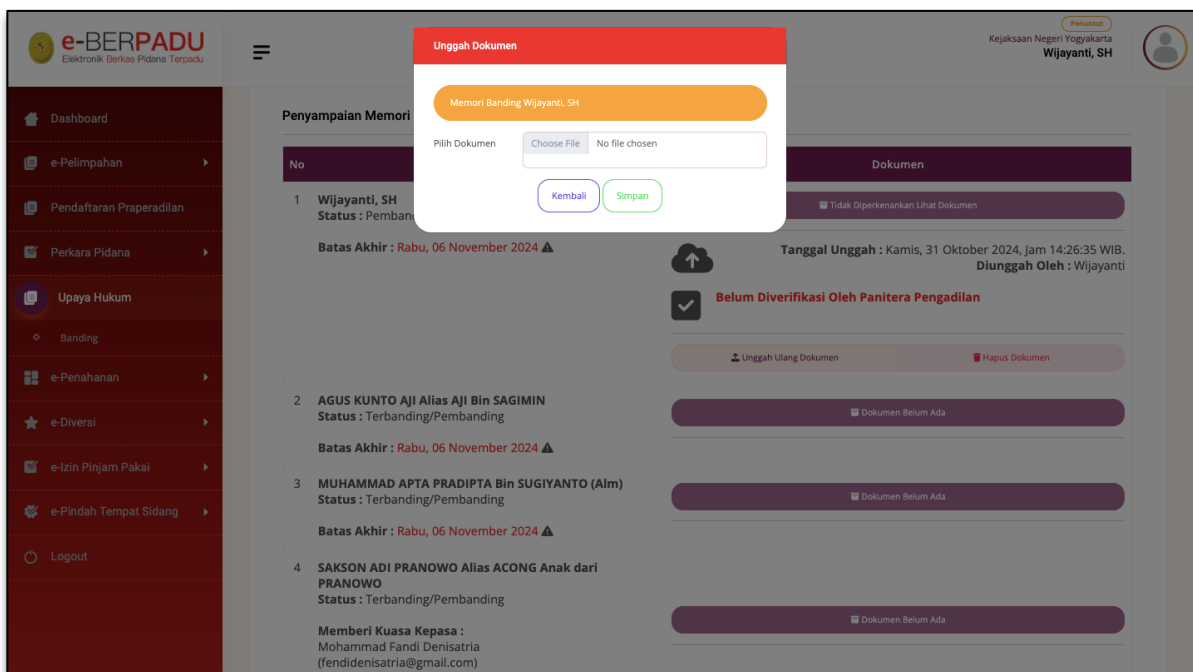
e-BERPADU
Elektronik Berkas Pidana Terpadu

Penuntut
Kejaksaan Negeri Yogyakarta
Wijayanti, SH

Dashboard
e-Pelimpahan
Pendaftaran Praperadilan
Perkara Pidana
Upaya Hukum
Banding
e-Penahanan
e-Diversi
e-Izin Pinjam Pakai
e-Pindah Tempat Sidang
Logout

Unggah Dokumen

Memori Banding Wijayanti, SH

Pilih Dokumen Choose File No file chosen

Kembali Simpan

Penyampaian Memori

| No | | Dokumen |
|---|---|---|
| 1 | Wijayanti, SH Status : Pemban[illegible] Batas Akhir : Rabu, 06 November 2024 | Tidak Diperkenankan Lihat Dokumen Tanggal Unggah : Kamis, 31 Oktober 2024, Jam 14:26:35 WIB. Diunggah Oleh : Wijayanti Belum Diverifikasi Oleh Panitera Pengadilan Unggah Ulang Dokumen Hapus Dokumen |
| 2 | AGUS KUNTO AJI Alias AJI Bin SAGIMIN Status : Terbanding/Pembanding Batas Akhir : Rabu, 06 November 2024 | Dokumen Belum Ada |
| 3 | MUHAMMAD APTA PRADIPTA Bin SUGIYANTO (Alm) Status : Terbanding/Pembanding Batas Akhir : Rabu, 06 November 2024 | Dokumen Belum Ada |
| 4 | SAKSON ADI PRANOWO Alias ACONG Anak dari PRANOWO Status : Terbanding/Pembanding Memberi Kuasa Kepasa : Mohammad Fandi Denisatria (fendidenisatria@gmail.com) | Dokumen Belum Ada |